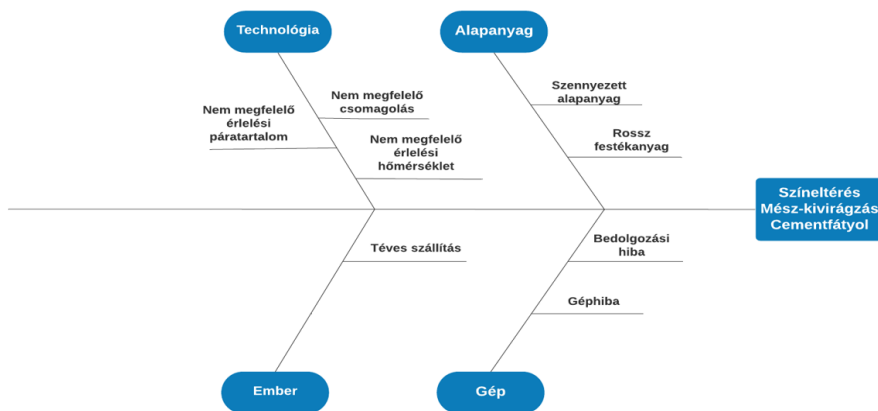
Technológia

Alapanyag

Nem megfelelő csomagolás

Nem megfelelő érlelési páratartalom

Nem megfelelő érlelési hőmérséklet

Szennyezett alapanyag

Rossz festékanyag

Színeltérés
Mész-kivirágzás
Cementfátyol

Téves szállítás

Bedolgozási hiba

Géphiba

Ember

Gép